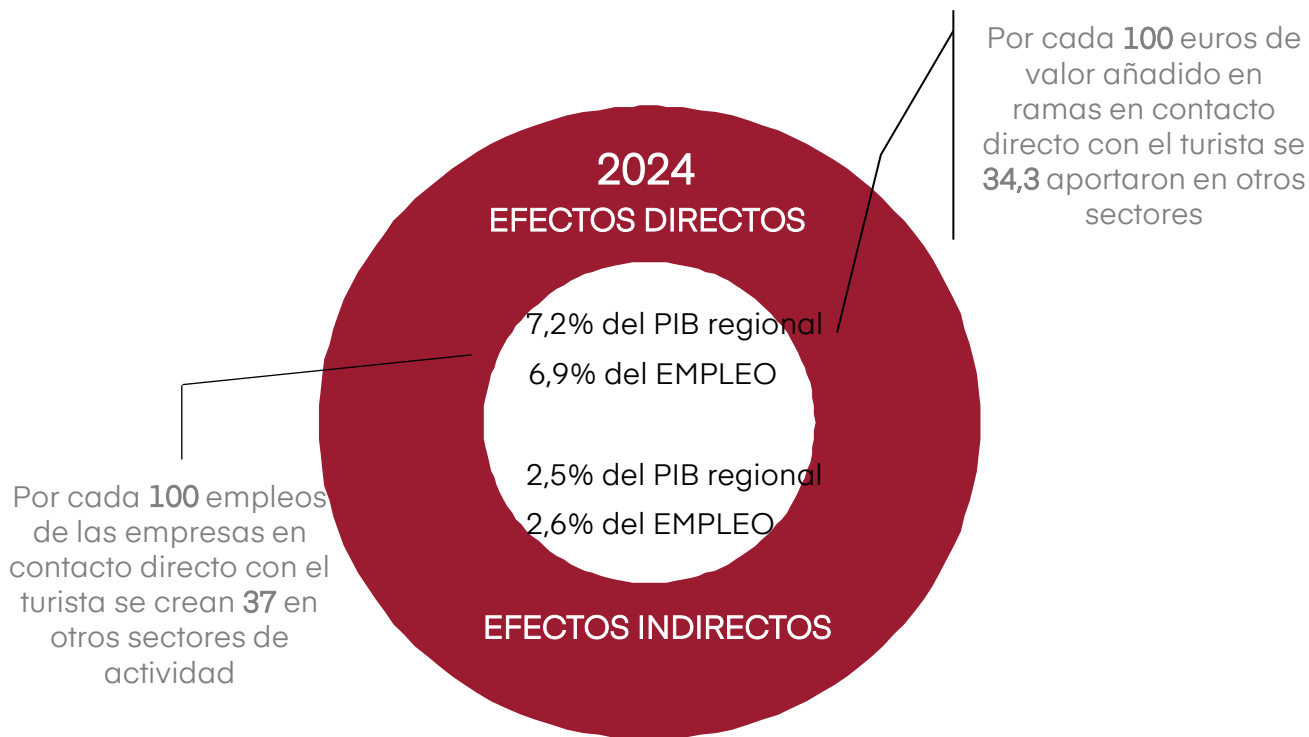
Por cada 100 euros de valor añadido en ramas en contacto directo con el turista se 34,3 aportaron en otros sectores

2024
EFECTOS DIRECTOS

7,2% del PIB regional
6,9% del EMPLEO

2,5% del PIB regional
2,6% del EMPLEO

EFECTOS INDIRECTOS

Por cada 100 empleos de las empresas en contacto directo con el turista se crean 37 en otros sectores de actividad